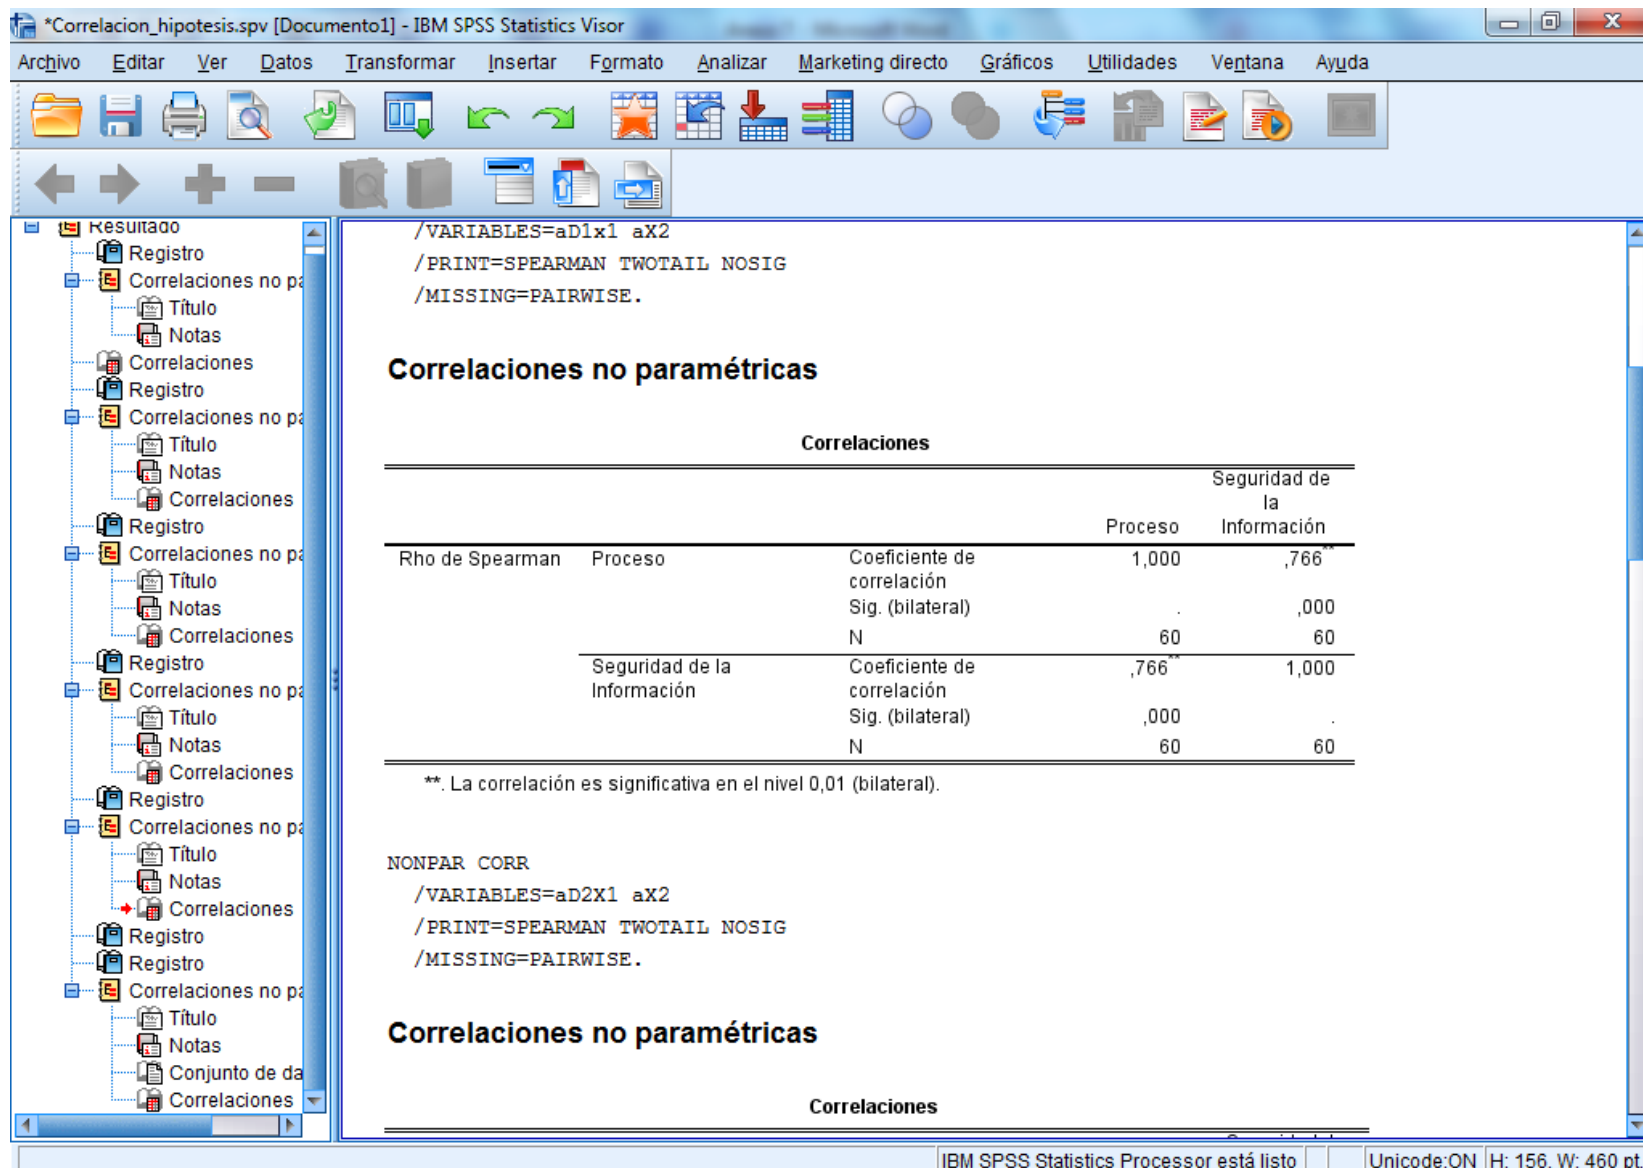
*Correlacion_hipotesis.spv [Documento1] - IBM SPSS Statistics Visor

Archivo Editar Ver Datos Transformar Insertar Formato Analizar Marketing directo Gráficos Utilidades Ventana Ayuda

Resultado
Registro
Correlaciones no pa
Título
Notas
Correlaciones
Registro
Correlaciones no pa
Título
Notas
Correlaciones
Registro
Correlaciones no pa
Título
Notas
Correlaciones
Registro
Correlaciones no pa
Título
Notas
Correlaciones
Registro
Correlaciones no pa
Título
Notas
Correlaciones
Registro
Registro
Correlaciones no pa
Título
Notas
Conjunto de da
Correlaciones

/VARIABLES=aD1x1 aX2
/PRINT=SPEARMAN TWOTAIL NOSIG
/MISSING=PAIRWISE.

Correlaciones no paramétricas

Correlaciones

| | | | Proceso | Seguridad de la Información |
|---|---|---|---|---|
| Rho de Spearman | Proceso | Coeficiente de correlación | 1,000 | ,766** |
| | | Sig. (bilateral) | . | ,000 |
| | | N | 60 | 60 |
| | Seguridad de la Información | Coeficiente de correlación | ,766** | 1,000 |
| | | Sig. (bilateral) | ,000 | . |
| | | N | 60 | 60 |

**. La correlación es significativa en el nivel 0,01 (bilateral).

NONPAR CORR
/VARIABLES=aD2X1 aX2
/PRINT=SPEARMAN TWOTAIL NOSIG
/MISSING=PAIRWISE.

Correlaciones no paramétricas

Correlaciones

IBM SPSS Statistics Processor está listo | Unicode:ON | H: 156, W: 460 pt